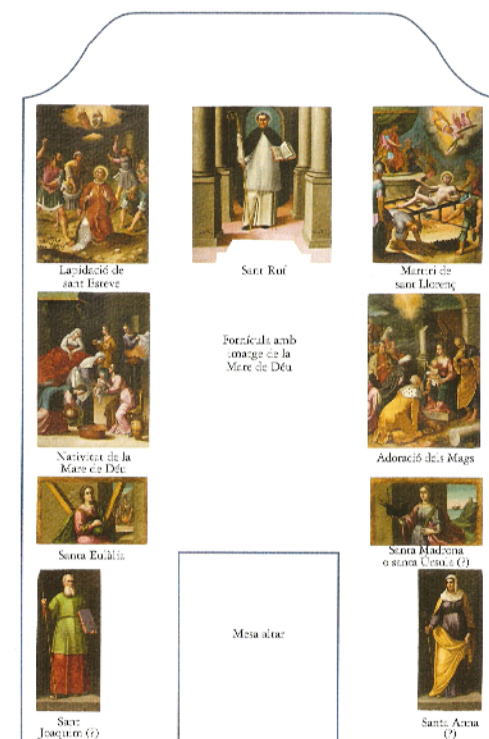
Lapidació de sant Esteve

Sant Rufí

Martiri de sant Llorenç

Fornícula amb imatge de la Mare de Déu

Nativitat de la Mare de Déu

Adoració dels Mags

Santa Eulàlia

Santa Madrona o santa Úrsula (?)

Mesa altar

Sant Joaquim (?)

Santa Anna (?)